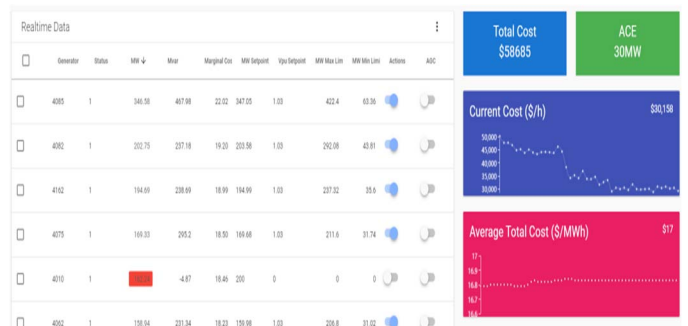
Realtime Data

| | Generator | Status | MW ↓ | Mvar | Marginal Cos | MW Setpoint | Vpu Setpoint | MW Max Lim | MW Min Limi | Actions | AGC |
|---|---|---|---|---|---|---|---|---|---|---|---|
| | 4085 | 1 | 346.50 | 467.98 | 22.02 | 347.05 | 1.03 | 422.4 | 63.36 | | |
| | 4082 | 1 | 202.75 | 237.18 | 19.20 | 203.56 | 1.03 | 292.08 | 43.81 | | |
| | 4162 | 1 | 194.69 | 238.69 | 18.99 | 194.99 | 1.03 | 237.32 | 35.6 | | |
| | 4075 | 1 | 169.33 | 295.2 | 18.50 | 169.68 | 1.03 | 211.6 | 31.74 | | |
| | 4010 | 1 | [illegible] | -4.87 | 18.46 | 200 | 0 | 0 | 0 | | |
| | 4062 | 1 | 158.94 | 231.34 | 18.23 | 159.08 | 1.03 | 206.8 | 31.02 | | |

Total Cost
$58685

ACE
30MW

Current Cost ($/h)
$30,158
50,000
45,000
40,000
35,000
30,000

Average Total Cost ($/MWh)
$17
17
16.9
16.8
16.7
16.6